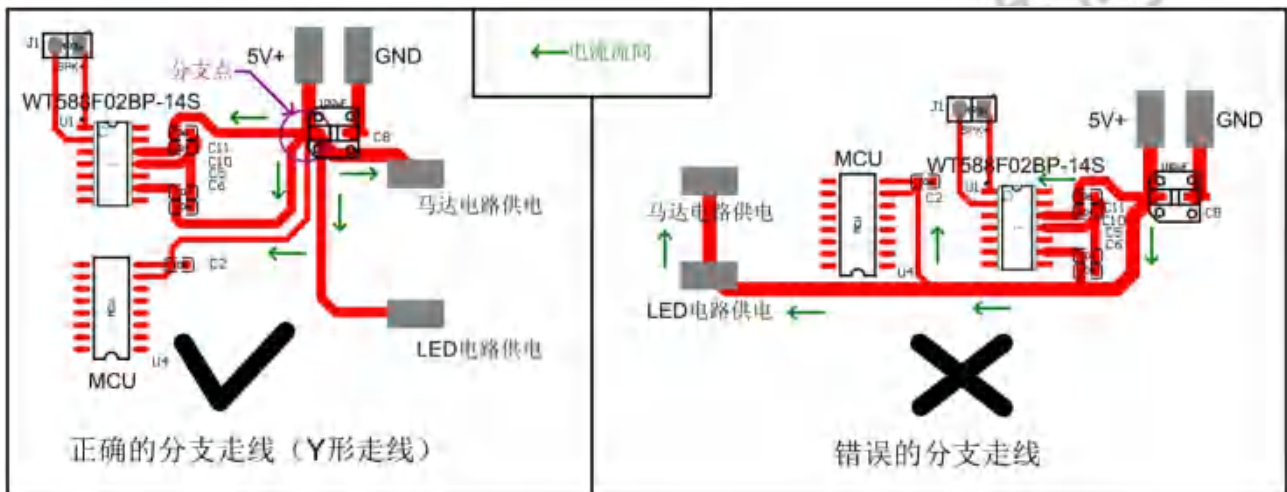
J1
SPK+
5V+
GND
分支点
WT588F02BP-14S
U1
C11
C10
C5
C6
C8
马达电路供电
C2
U4
MCU
LED电路供电
正确的分支走线（Y形走线）

←电流流向

J1
SPK+
5V+
GND
MCU
WT588F02BP-14S
U1
C2
C11
C10
C5
C6
C8
马达电路供电
U4
LED电路供电
错误的分支走线